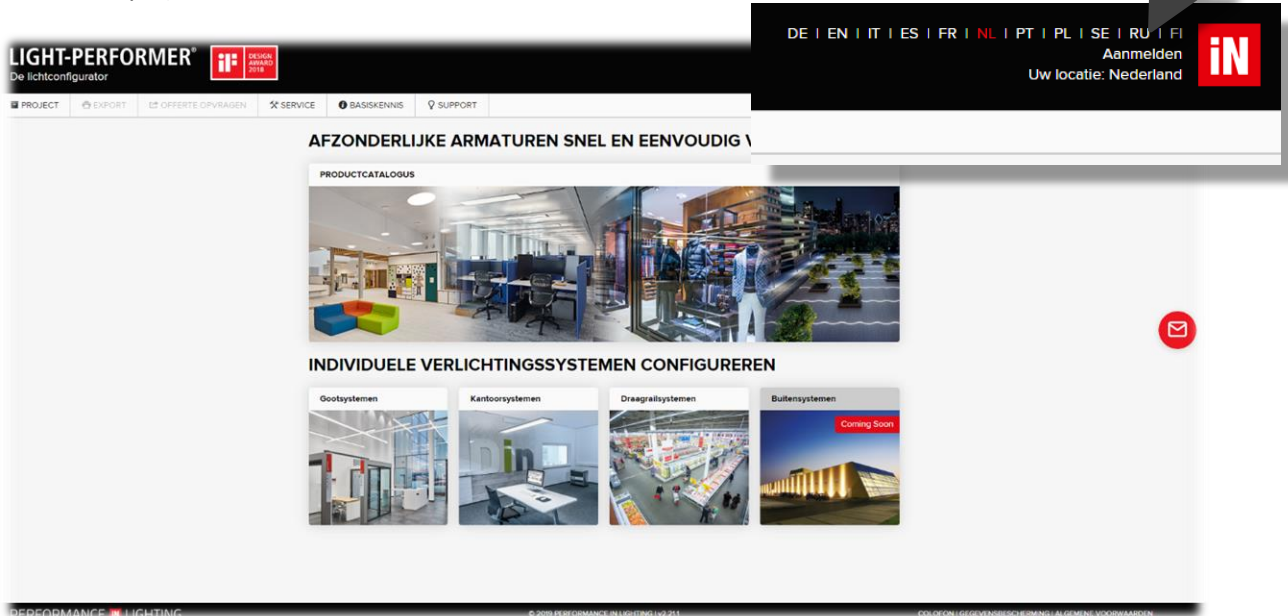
LIGHT-PERFORMER® iF DESIGN AWARD 2018
De lichtconfigurator

DE | EN | IT | ES | FR | NL | PT | PL | SE | RU | FI
Aanmelden
Uw locatie: Nederland
iN

PROJECT | EXPORT | OFFERTE OPVRAGEN | SERVICE | BASISKENNIS | SUPPORT

AFZONDERLIJKE ARMATUREN SNEL EN EENVOUDIG V

PRODUCTCATALOGUS

INDIVIDUELE VERLICHTINGSSYSTEMEN CONFIGUREREN

Gootsystemen
Kantoorsystemen
Draagrailsystemen
Buitensystemen
Coming Soon

PERFORMANCE iN LIGHTING
© 2019 PERFORMANCE IN LIGHTING | v2.21.1
COLOFON | GEGEVENSBESCHERMING | ALGEMENE VOORWAARDEN